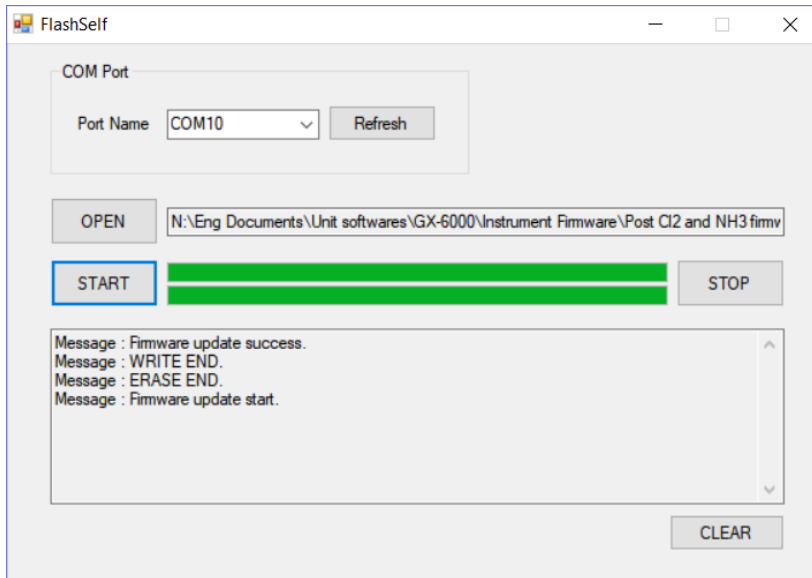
FlashSelf

COM Port

Port Name COM10 Refresh

OPEN N:\Eng Documents\Unit softwares\GX-6000\Instrument Firmware\Post Cl2 and NH3 firmv

START STOP

Message : Firmware update success.
Message : WRITE END.
Message : ERASE END.
Message : Firmware update start.

CLEAR